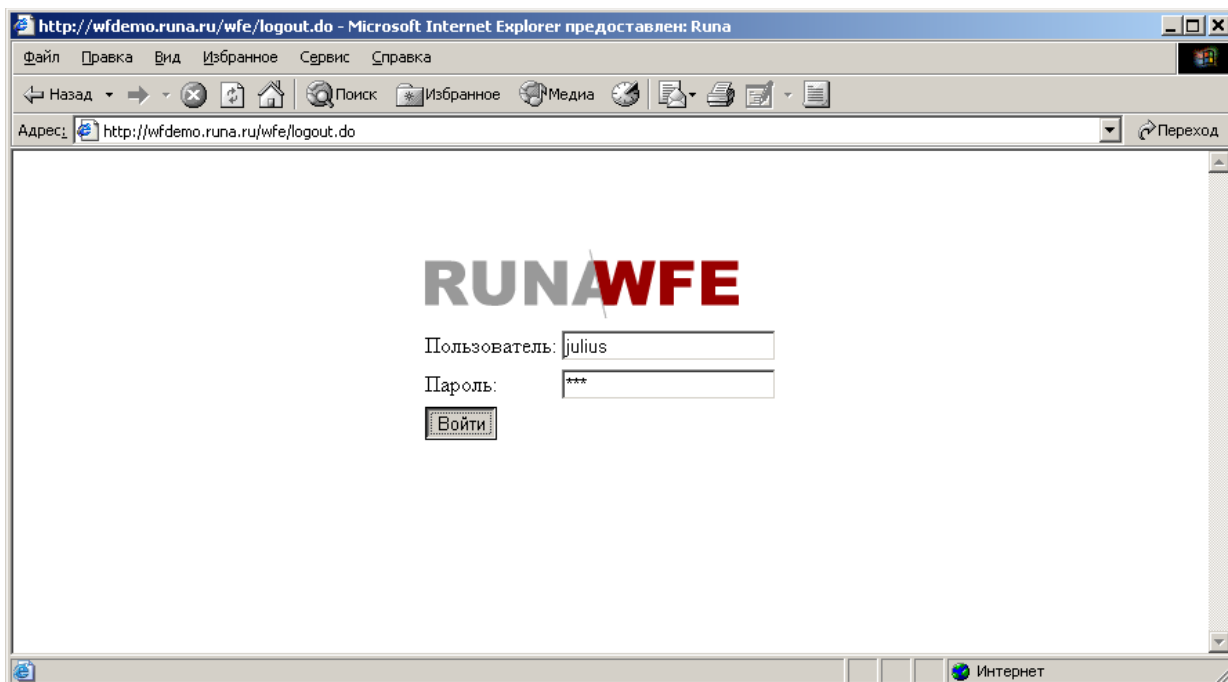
http://wfdemo.runa.ru/wfe/logout.do - Microsoft Internet Explorer предоставлен: Runa

Файл Правка Вид Избранное Сервис Справка

Назад Поиск Избранное Медиа

Адрес: http://wfdemo.runa.ru/wfe/logout.do Переход

RUNAWFE

Пользователь: julius

Пароль: ***

Войти

Интернет